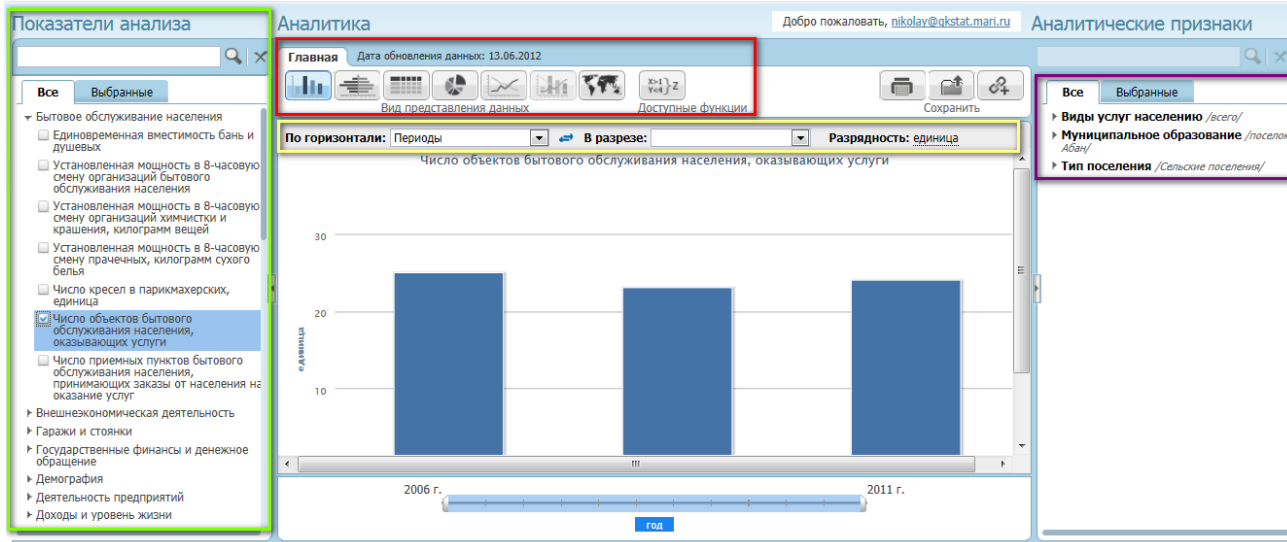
Показатели анализа

Все | Выбранные

Бытовое обслуживание населения
Единовременная вместимость бань и душевых
Установленная мощность в 8-часовую смену организаций бытового обслуживания населения
Установленная мощность в 8-часовую смену организаций химчистки и крашения, килограмм вещей
Установленная мощность в 8-часовую смену прачечных, килограмм сухого белья
Число кресел в парикмахерских, единица
Число объектов бытового обслуживания населения, оказывающих услуги
Число приемных пунктов бытового обслуживания населения, принимающих заказы от населения на оказание услуг
Внешнеэкономическая деятельность
Гаражи и стоянки
Государственные финансы и денежное обращение
Демография
Деятельность предприятий
Доходы и уровень жизни

Аналитика

Добро пожаловать, nikolay@gkstat.mari.ru

Главная | Дата обновления данных: 13.06.2012

Вид представления данных | Доступные функции | Сохранить

По горизонтали: Периоды | В разрезе: | Разрядность: единица

Число объектов бытового обслуживания населения, оказывающих услуги

30
20
10
единица

2006 г.
2011 г.
год

Аналитические признаки

Все | Выбранные

Виды услуг населению /всего/
Муниципальное образование /поселок Абан/
Тип поселения /Сельские поселения/